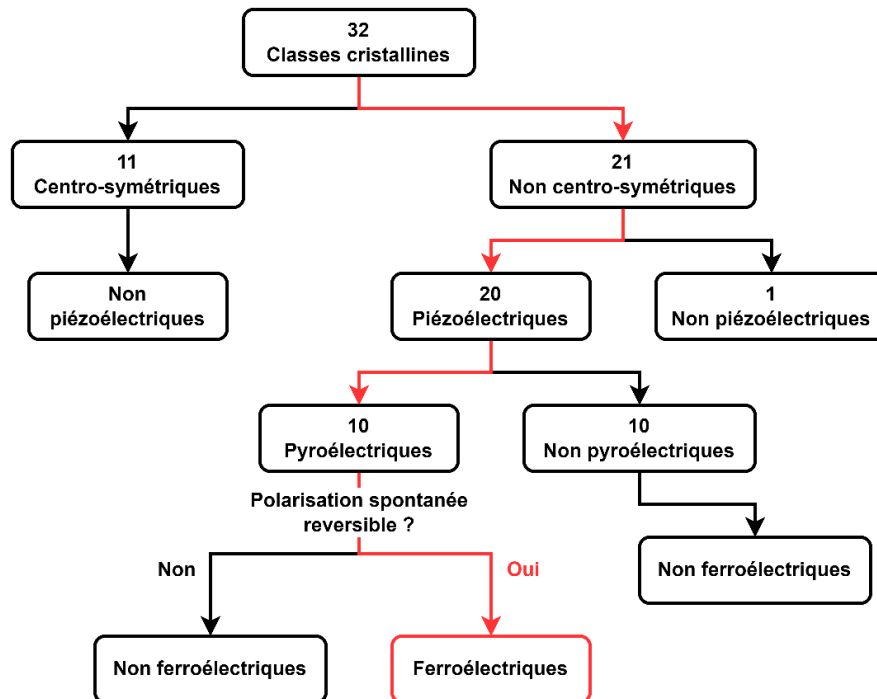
32
Classes cristallines

11
Centro-symétriques

21
Non centro-symétriques

Non
piézoélectriques

20
Piézoélectriques

1
Non piézoélectriques

10
Pyroélectriques

10
Non pyroélectriques

Polarisation spontanée
reversible ?

Non

Oui

Non ferroélectriques

Non ferroélectriques

Ferroélectriques